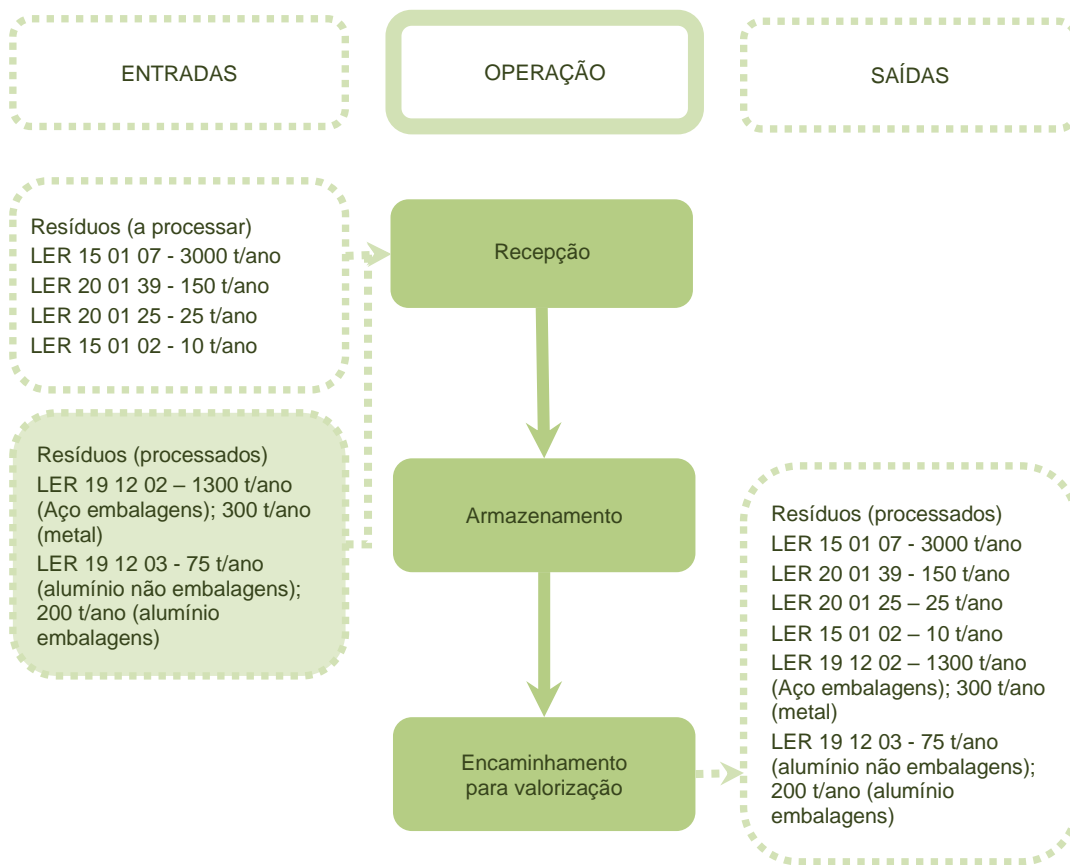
ENTRADAS

OPERAÇÃO

SAÍDAS

Resíduos (a processar)
LER 15 01 07 - 3000 t/ano
LER 20 01 39 - 150 t/ano
LER 20 01 25 - 25 t/ano
LER 15 01 02 - 10 t/ano

Resíduos (processados)
LER 19 12 02 – 1300 t/ano (Aço embalagens); 300 t/ano (metal)
LER 19 12 03 - 75 t/ano (alumínio não embalagens); 200 t/ano (alumínio embalagens)

Recepção

Armazenamento

Encaminhamento para valorização

Resíduos (processados)
LER 15 01 07 - 3000 t/ano
LER 20 01 39 - 150 t/ano
LER 20 01 25 – 25 t/ano
LER 15 01 02 – 10 t/ano
LER 19 12 02 – 1300 t/ano (Aço embalagens); 300 t/ano (metal)
LER 19 12 03 - 75 t/ano (alumínio não embalagens); 200 t/ano (alumínio embalagens)